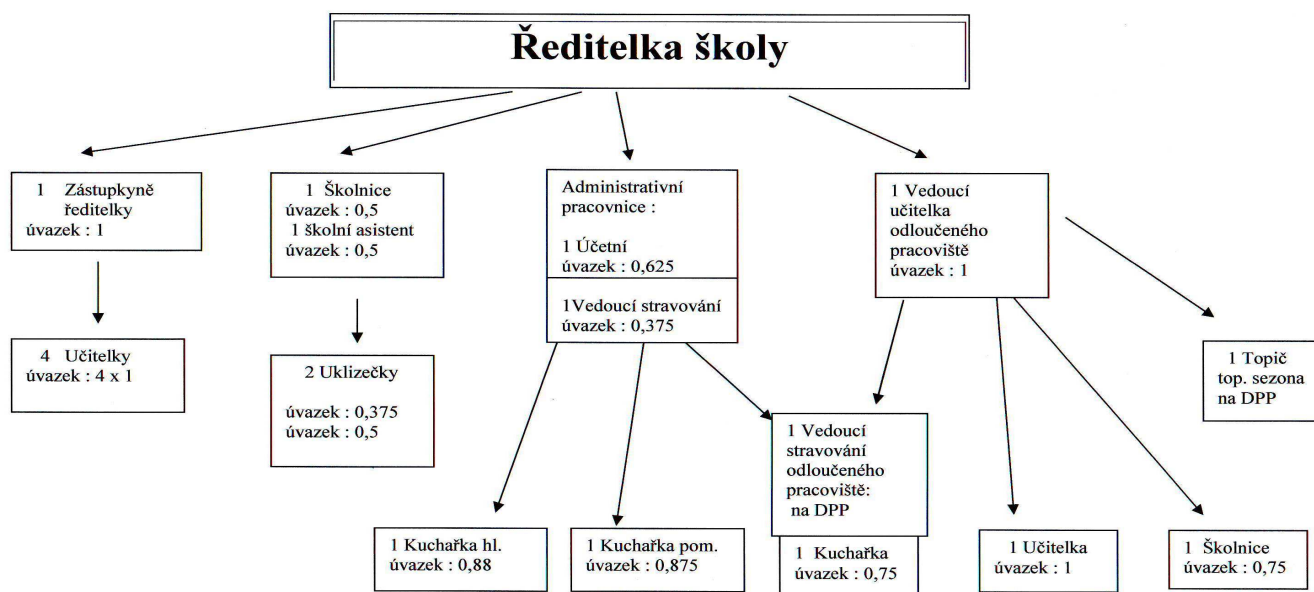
Ředitelka školy

1 Zástupkyně ředitelky
úvazek : 1

4 Učitelky
úvazek : 4 x 1

1 Školnice
úvazek : 0,5
1 školní asistent
úvazek : 0,5

2 Uklizečky

úvazek : 0,375
úvazek : 0,5

Administrativní pracovnice :

1 Účetní
úvazek : 0,625

1Vedoucí stravování
úvazek : 0,375

1 Kuchařka hl.
úvazek : 0,88

1 Kuchařka pom.
úvazek : 0,875

1 Vedoucí stravování odloučeného pracoviště:
na DPP

1 Kuchařka
úvazek : 0,75

1 Vedoucí učitelka odloučeného pracoviště
úvazek : 1

1 Učitelka
úvazek : 1

1 Školnice
úvazek : 0,75

1 Topič
top. sezona
na DPP